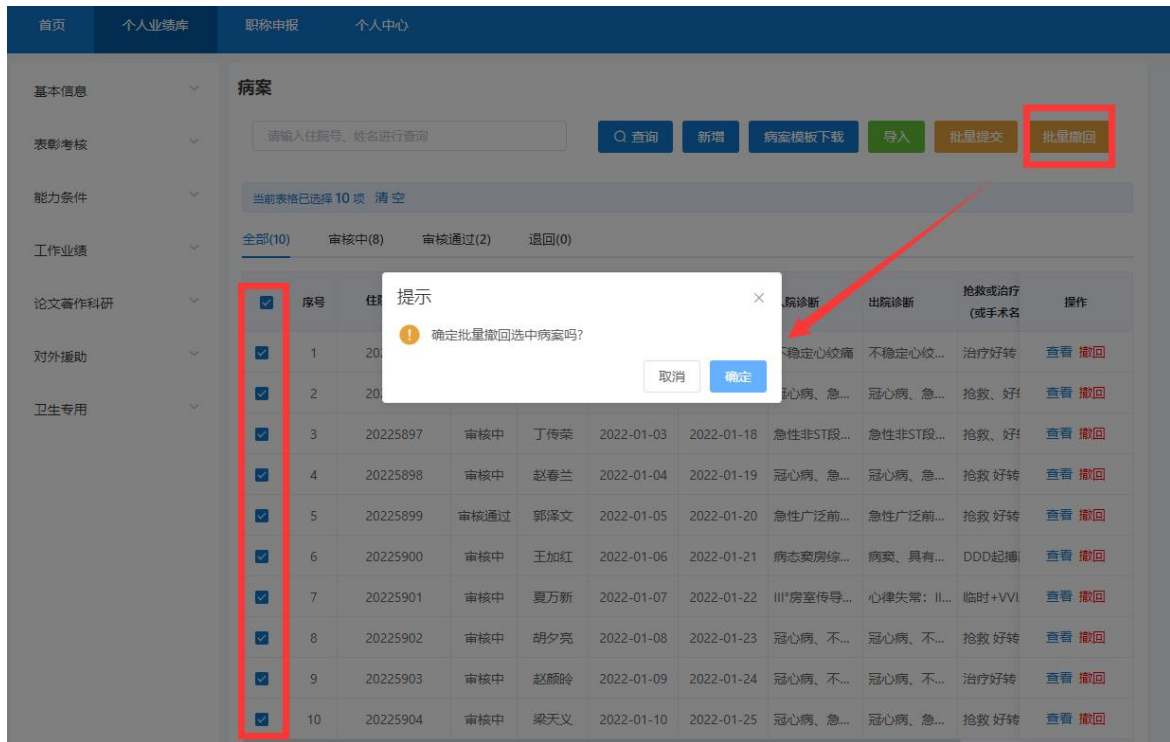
首页 个人业绩库 职称申报 个人中心

基本信息
表彰考核
能力条件
工作业绩
论文著作科研
对外援助
卫生专用

病案

请输入住院号、姓名进行查询

查询 新增 病案模板下载 导入 批量提交 批量撤回

当前表格已选择 10 项 清空

全部(10) 审核中(8) 审核通过(2) 退回(0)

| | 序号 | 住院 | | | | | 入院诊断 | 出院诊断 | 抢救或治疗(或手术名 | 操作 |
|---|---|---|---|---|---|---|---|---|---|---|
| | 1 | 20 | | | | | 不稳定心绞痛 | 不稳定心绞... | 治疗好转 | 查看 撤回 |
| | 2 | 20 | | | | | 冠心病、急... | 冠心病、急... | 抢救、好 | 查看 撤回 |
| | 3 | 20225897 | 审核中 | 丁传荣 | 2022-01-03 | 2022-01-18 | 急性非ST段... | 急性非ST段... | 抢救、好 | 查看 撤回 |
| | 4 | 20225898 | 审核中 | 赵春兰 | 2022-01-04 | 2022-01-19 | 冠心病、急... | 冠心病、急... | 抢救 好转 | 查看 撤回 |
| | 5 | 20225899 | 审核通过 | 郭泽文 | 2022-01-05 | 2022-01-20 | 急性广泛前... | 急性广泛前... | 抢救 好转 | 查看 撤回 |
| | 6 | 20225900 | 审核中 | 王加红 | 2022-01-06 | 2022-01-21 | 病态窦房综... | 病窦、具有... | DDD起搏 | 查看 撤回 |
| | 7 | 20225901 | 审核中 | 夏万新 | 2022-01-07 | 2022-01-22 | III°房室传导... | 心律失常：II... | 临时+VVI | 查看 撤回 |
| | 8 | 20225902 | 审核中 | 胡夕亮 | 2022-01-08 | 2022-01-23 | 冠心病、不... | 冠心病、不... | 抢救 好转 | 查看 撤回 |
| | 9 | 20225903 | 审核中 | 赵颜岭 | 2022-01-09 | 2022-01-24 | 冠心病、不... | 冠心病、不... | 治疗好转 | 查看 撤回 |
| | 10 | 20225904 | 审核中 | 梁天义 | 2022-01-10 | 2022-01-25 | 冠心病、急... | 冠心病、急... | 抢救 好转 | 查看 撤回 |

提示
确定批量撤回选中病案吗?
取消 确定